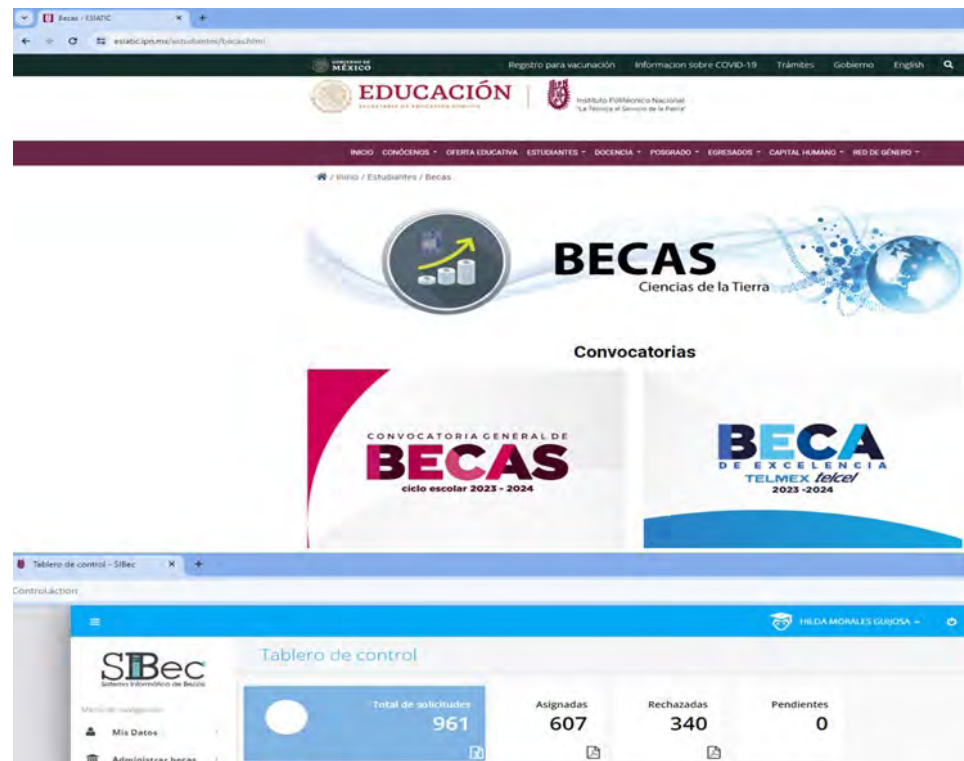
Becas - ESIATIC

esiaticipn.mx/estudiantes/becas.html

GOBIERNO DE MÉXICO

Registro para vacunación Informacion sobre COVID-19 Trámites Gobierno English

EDUCACIÓN
SECRETARÍA DE EDUCACIÓN PÚBLICA

Instituto Politécnico Nacional
"La Técnica al Servicio de la Patria"

INICIO CONÓCENOS OFERTA EDUCATIVA ESTUDIANTES DOCENCIA POSGRADO EGRESADOS CAPITAL HUMANO RED DE GÉNERO

/ Inicio / Estudiantes / Becas

BECAS
Ciencias de la Tierra

Convocatorias

CONVOCATORIA GENERAL DE
BECAS
ciclo escolar 2023 - 2024

BECA
DE EXCELENCIA
TELMEX telcel
2023 -2024

Tablero de control - SIBec

ControlAction

HILDA MORALES GUIJOSA

SIBec
Sistema Informático de Becas

Tablero de control

Menú de navegación

Mis Datos

Administrar becas

Total de solicitudes
961

Asignadas
607

Rechazadas
340

Pendientes
0